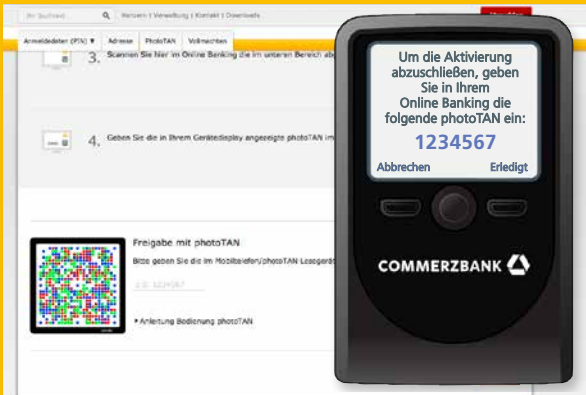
Ihr Suchtext
Service | Verwaltung | Kontakt | Downloads

Anmeldedaten (PIN) ▼ | Adresse | PhotoTAN | Vollmachten

3. Scannen Sie hier im Online Banking die im unteren Bereich ab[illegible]

4. Geben Sie die in Ihrem Gerätedisplay angezeigte photoTAN im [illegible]

Freigabe mit photoTAN

Bitte geben Sie die im Mobiltelefon/photoTAN Lesegerät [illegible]

z.B. 123457

▸ Anleitung Bedienung photoTAN

Um die Aktivierung abzuschließen, geben Sie in Ihrem Online Banking die folgende photoTAN ein:

1234567

Abbrechen Erledigt

COMMERZBANK